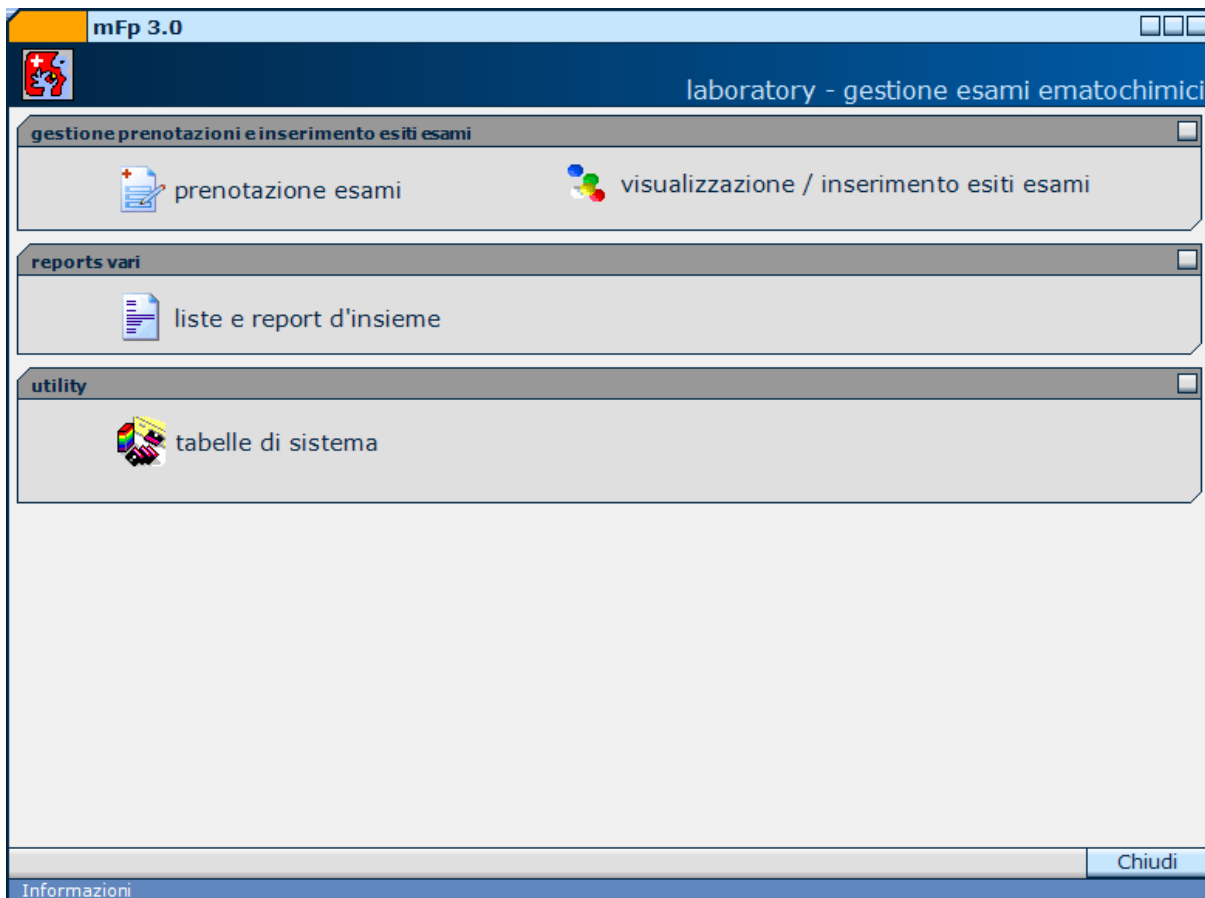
mFp 3.0

laboratory - gestione esami ematochimici

gestione prenotazioni e inserimento esiti esami

prenotazione esami

visualizzazione / inserimento esiti esami

reports vari

liste e report d'insieme

utility

tabelle di sistema

Chiudi

Informazioni